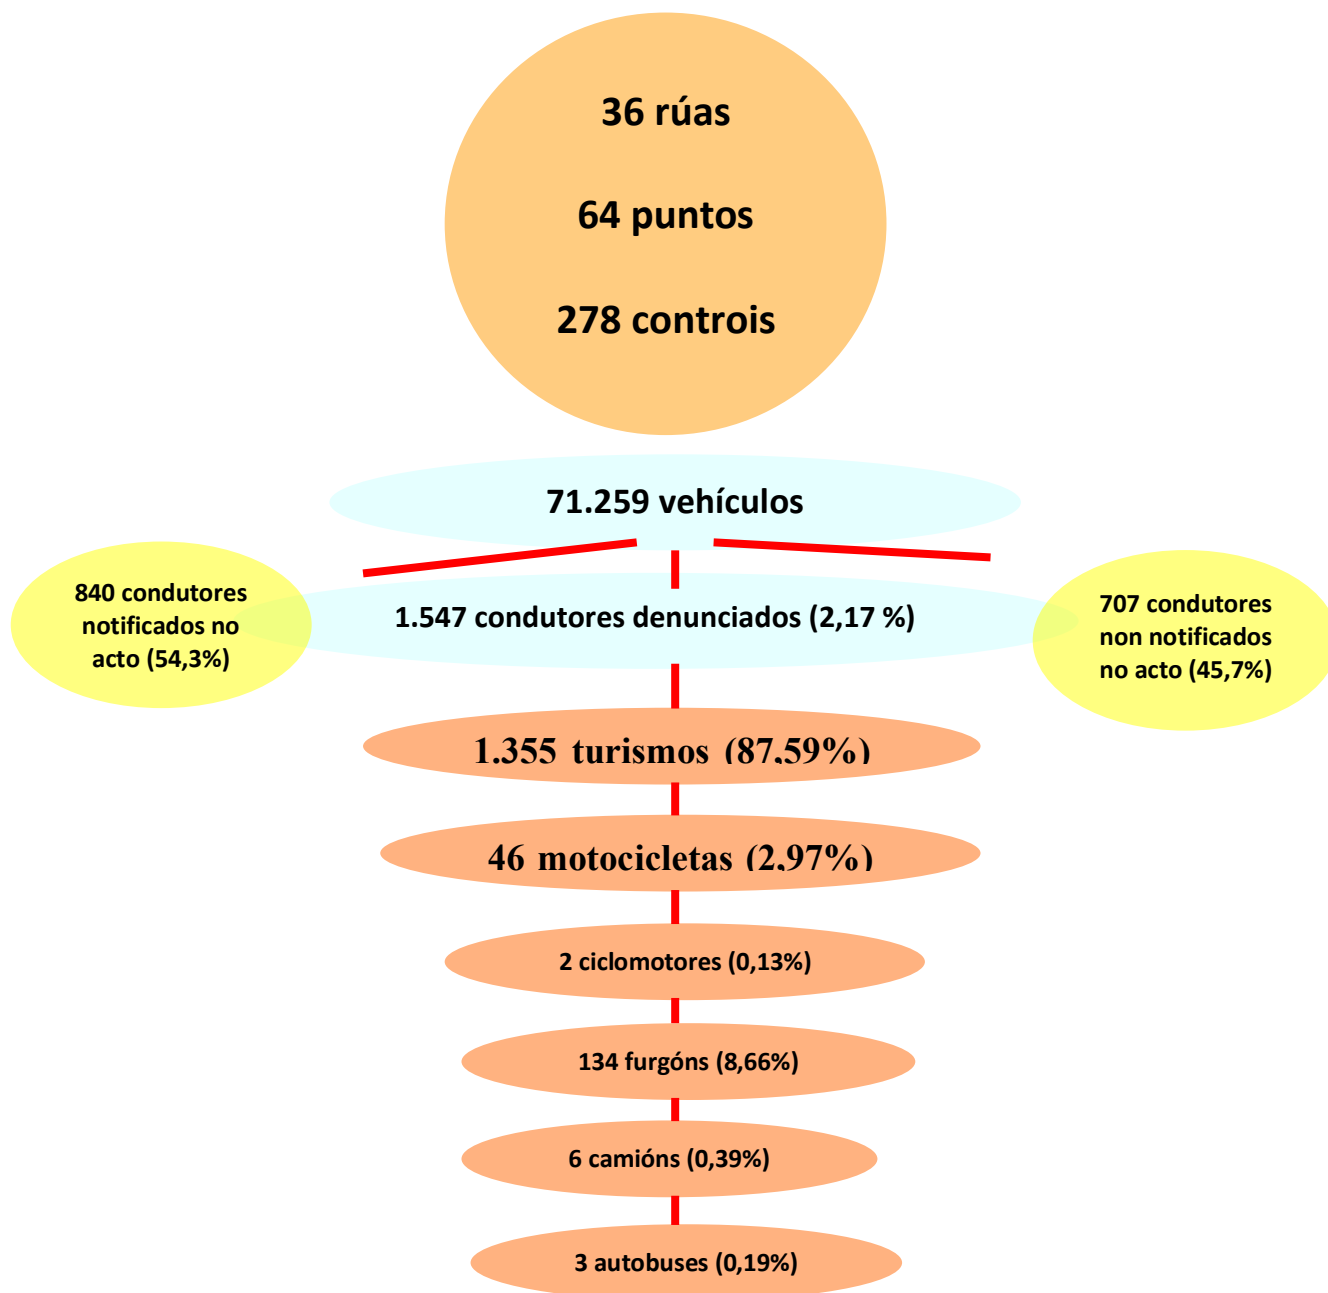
36 rúas

64 puntos

278 controis

71.259 vehículos

840 condutores notificados no acto (54,3%)

1.547 condutores denunciados (2,17 %)

707 condutores non notificados no acto (45,7%)

1.355 turismos (87.59%)

46 motocicletas (2.97%)

2 ciclomotores (0,13%)

134 furgóns (8,66%)

6 camións (0,39%)

3 autobuses (0,19%)